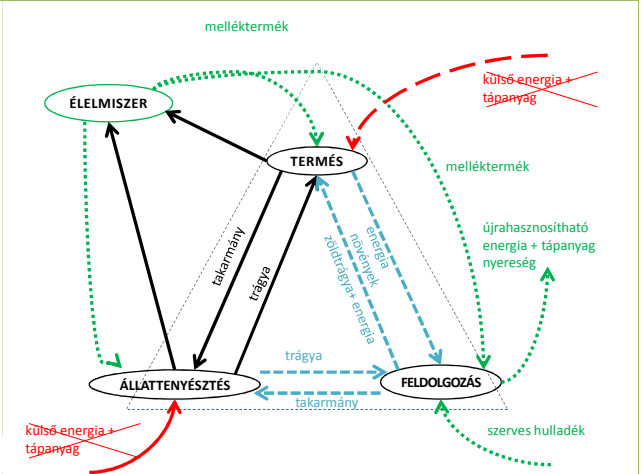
melléktermék

ÉLELMISZER

külső energia + tápanyag

TERMÉS

melléktermék

takarmány

trágya

energia növények zöldtrágya+ energia

újrahasznosítható energia + tápanyag nyereség

trágya

ÁLLATTENYÉSZTÉS

FELDOLGOZÁS

takarmány

külső energia + tápanyag

szerves hulladék